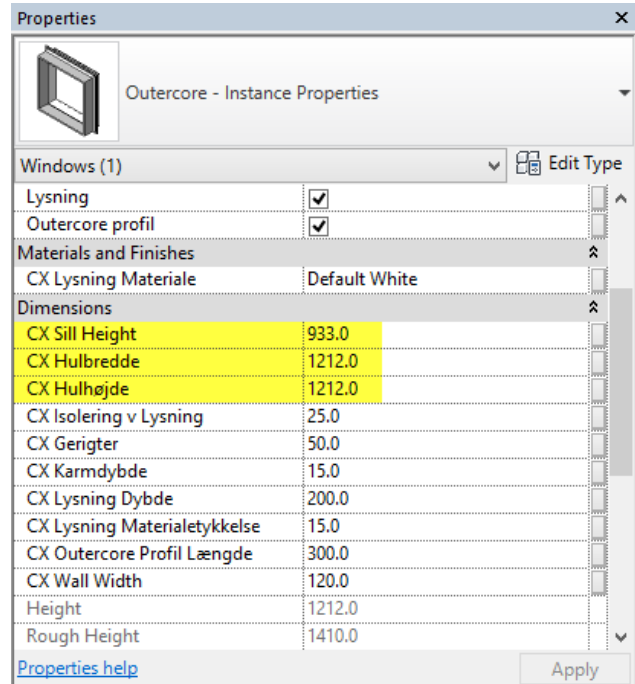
Properties

Outercore - Instance Properties

Windows (1)

Edit Type

| | |
|---|---|
| Lysning | ✓ |
| Outercore profil | ✓ |
| Materials and Finishes | |
| CX Lysning Materiale | Default White |
| Dimensions | |
| CX Sill Height | 933.0 |
| CX Hulbredde | 1212.0 |
| CX Hulhøjde | 1212.0 |
| CX Isolering v Lysning | 25.0 |
| CX Gerigter | 50.0 |
| CX Karmdybde | 15.0 |
| CX Lysning Dybde | 200.0 |
| CX Lysning Materialetykkelse | 15.0 |
| CX Outercore Profil Længde | 300.0 |
| CX Wall Width | 120.0 |
| Height | 1212.0 |
| Rough Height | 1410.0 |

Properties help

Apply